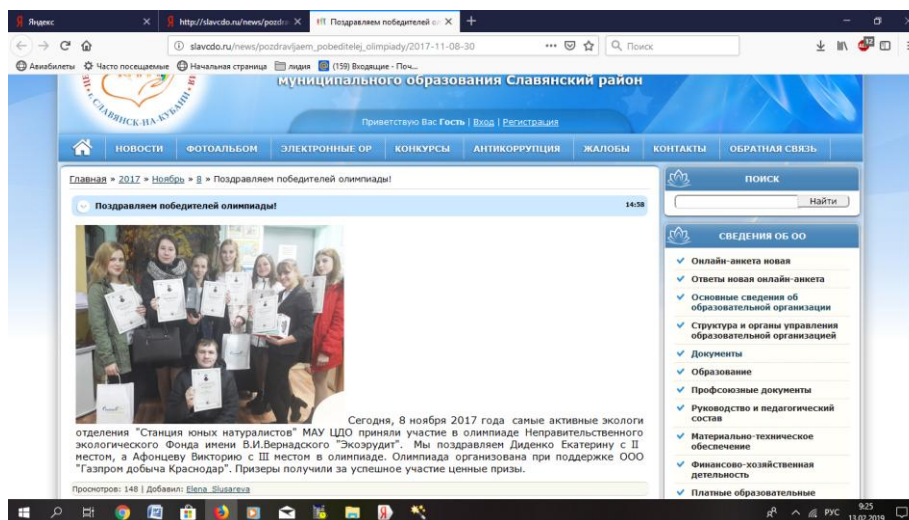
Яндекс
http://slavcdo.ru/news/pozdr
Поздравляем победителей ол
slavcdo.ru/news/pozdravljaem_pobeditelej_olimpiady/2017-11-08-30
Поиск
Авиабилеты Часто посещаемые Начальная страница лидия (159) Входящие - Поч...

СЛАВЯНСК-НА-КУБАНИ
муниципального образования Славянский район
Приветствую Вас Гость | Вход | Регистрация

НОВОСТИ ФОТОАЛЬБОМ ЭЛЕКТРОННЫЕ ОР КОНКУРСЫ АНТИКОРРУПЦИЯ ЖАЛОБЫ КОНТАКТЫ ОБРАТНАЯ СВЯЗЬ

Главная » 2017 » Ноябрь » 8 » Поздравляем победителей олимпиады!

Поздравляем победителей олимпиады! 14:58

Сегодня, 8 ноября 2017 года самые активные экологи отделения "Станция юных натуралистов" МАУ ЦДО приняли участие в олимпиаде Неправительственного экологического Фонда имени В.И.Вернадского "Экоэрудит". Мы поздравляем Диденко Екатерину с II местом, а Афонцеву Викторию с III местом в олимпиаде. Олимпиада организована при поддержке ООО "Газпром добыча Краснодар". Призеры получили за успешное участие ценные призы.

Просмотров: 148 | Добавил: Elena_Slusareva

ПОИСК
Найти

СВЕДЕНИЯ ОБ ОО
Онлайн-анкета новая
Ответы новая онлайн-анкета
Основные сведения об образовательной организации
Структура и органы управления образовательной организацией
Документы
Образование
Профсоюзные документы
Руководство и педагогический состав
Материально-техническое обеспечение
Финансово-хозяйственная детельность
Платные образовательные

РУС 9:25 13.02.2019